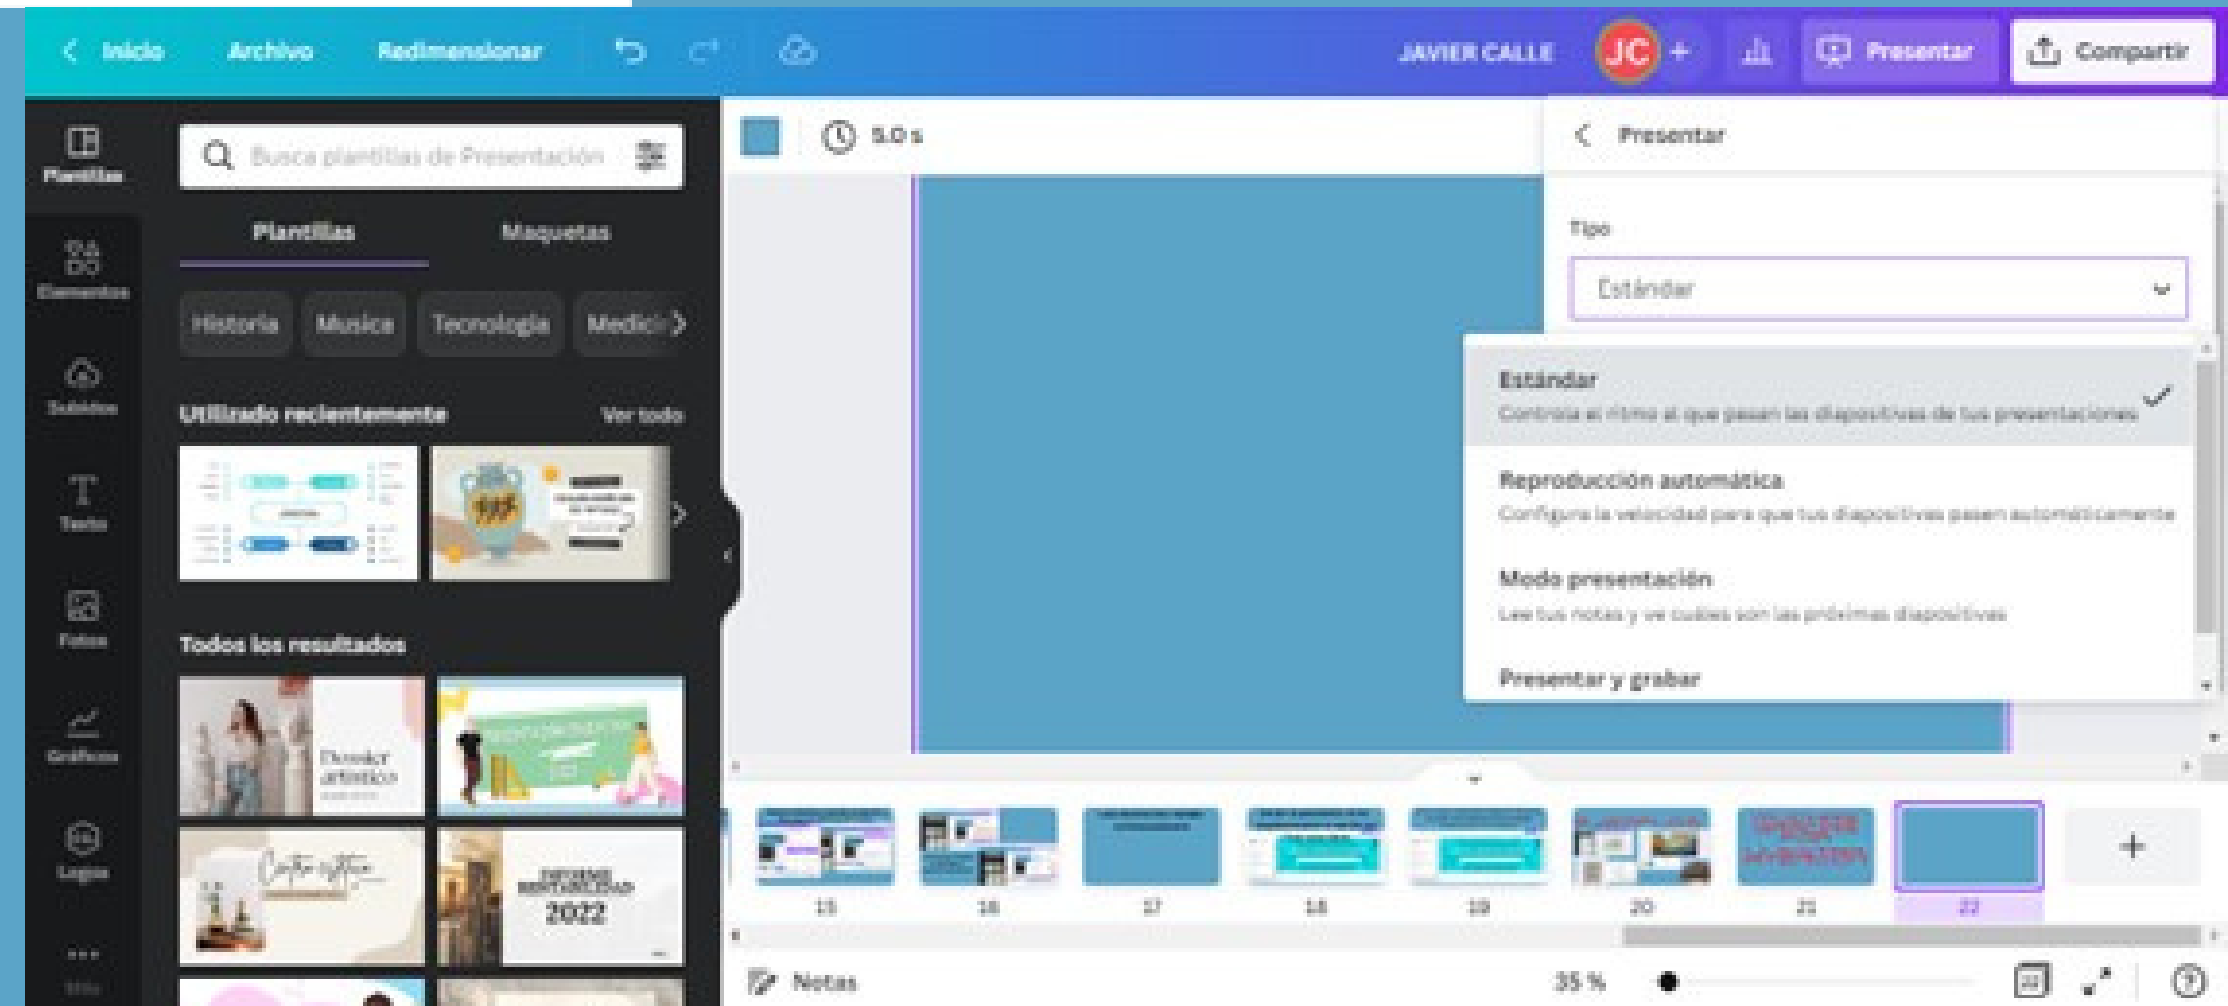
Inicio Archivo Redimensionar

JAVIER CALLE JC + Presentar Compartir

Plantillas

Busca plantillas de Presentación

Plantillas Maquetas

Elementos

Historia Musica Tecnologia Medici

Subidos

Utilizado recientemente Ver todo

Texto

Fotos

Todos los resultados

Gráficos

Dossier artístico

Logos

2022

5.0 s

Presentar

Tipo

Estándar

Estándar
Controla el ritmo al que pasan las diapositivas de tus presentaciones

Reproducción automática
Configura la velocidad para que tus diapositivas pasen automáticamente

Modo presentación
Lee tus notas y ve cuáles son las próximas diapositivas

Presentar y grabar

15 16 17 18 19 20 21 22

Notas 35 %